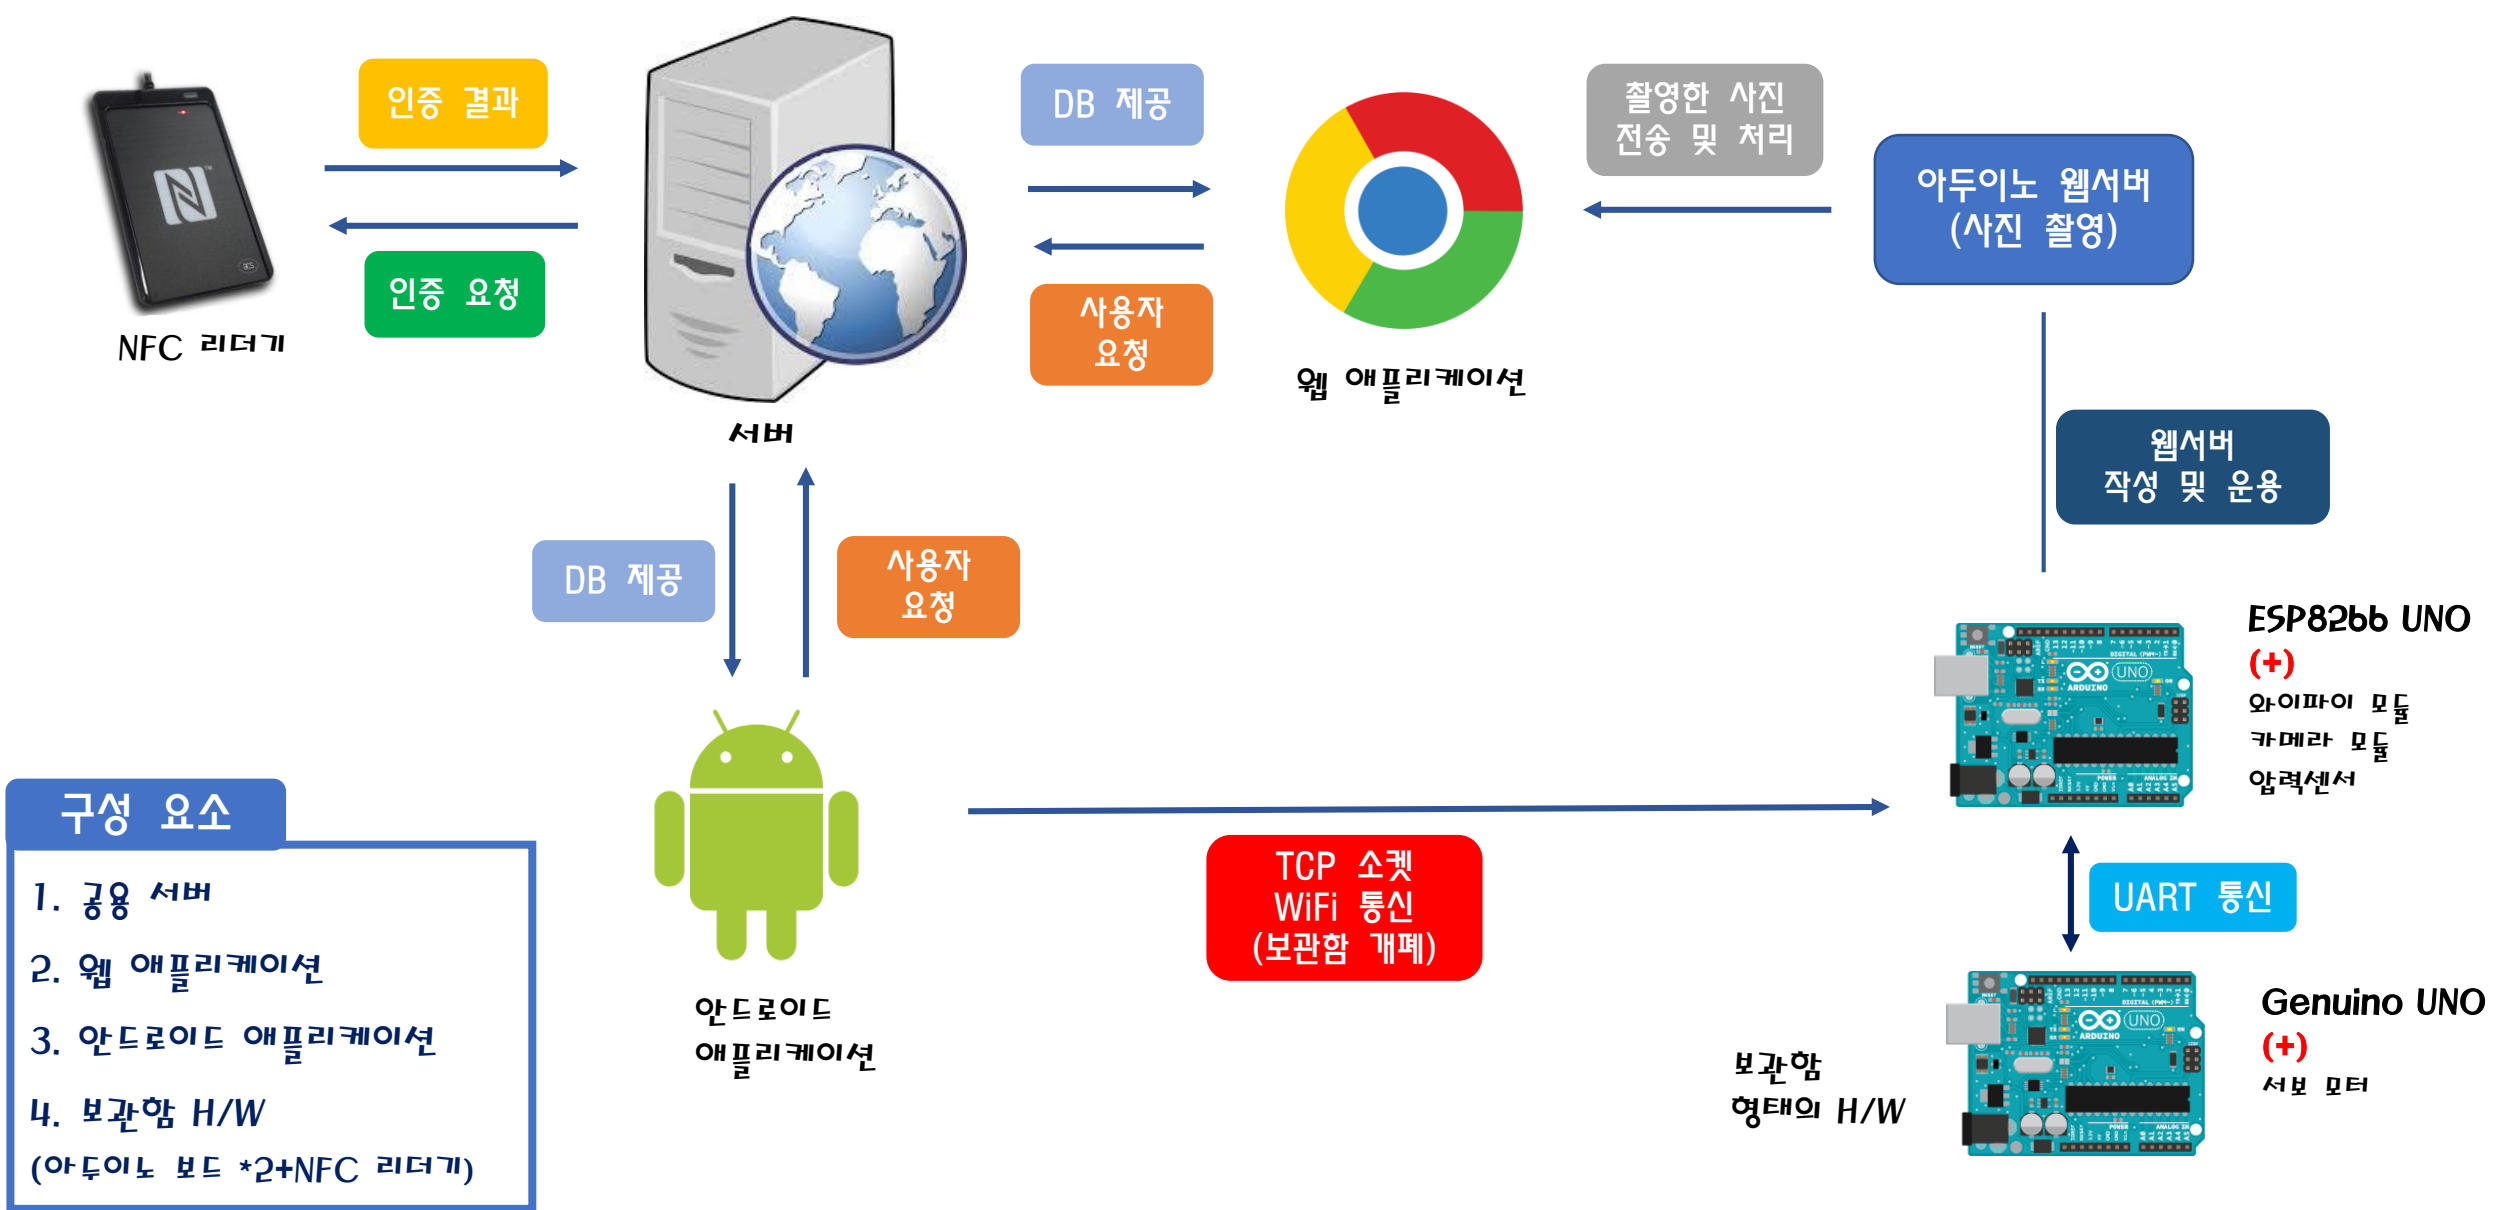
인증 결과

인증 요청

NFC 리더기

서버

DB 제공

사용자 요청

웹 애플리케이션

촬영한 사진 전송 및 처리

아두이노 웹서버 (사진 촬영)

웹서버 작성 및 운용

DB 제공

사용자 요청

ESP8266 UNO
(+)
와이파이 모듈
카메라 모듈
압력센서

구성 요소

1. 공용 서버
2. 웹 애플리케이션
3. 안드로이드 애플리케이션
4. 보관함 H/W
(아두이노 보드 *2+NFC 리더기)

안드로이드 애플리케이션

TCP 소켓
WiFi 통신
(보관함 개폐)

UART 통신

Genuino UNO
(+)
서보 모터

보관함 형태의 H/W